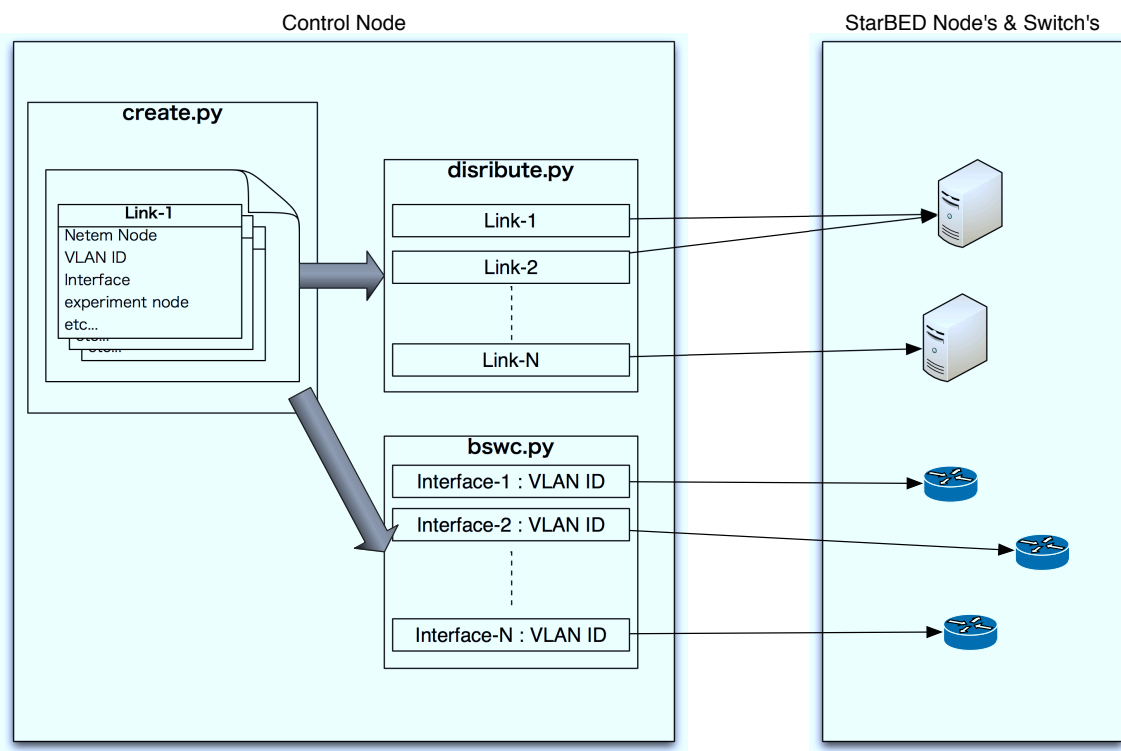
Control Node

StarBED Node's & Switch's

create.py

Link-1
Netem Node
VLAN ID
Interface
experiment node
etc...

disribute.py

Link-1

Link-2

Link-N

bswc.py

Interface-1 : VLAN ID

Interface-2 : VLAN ID

Interface-N : VLAN ID